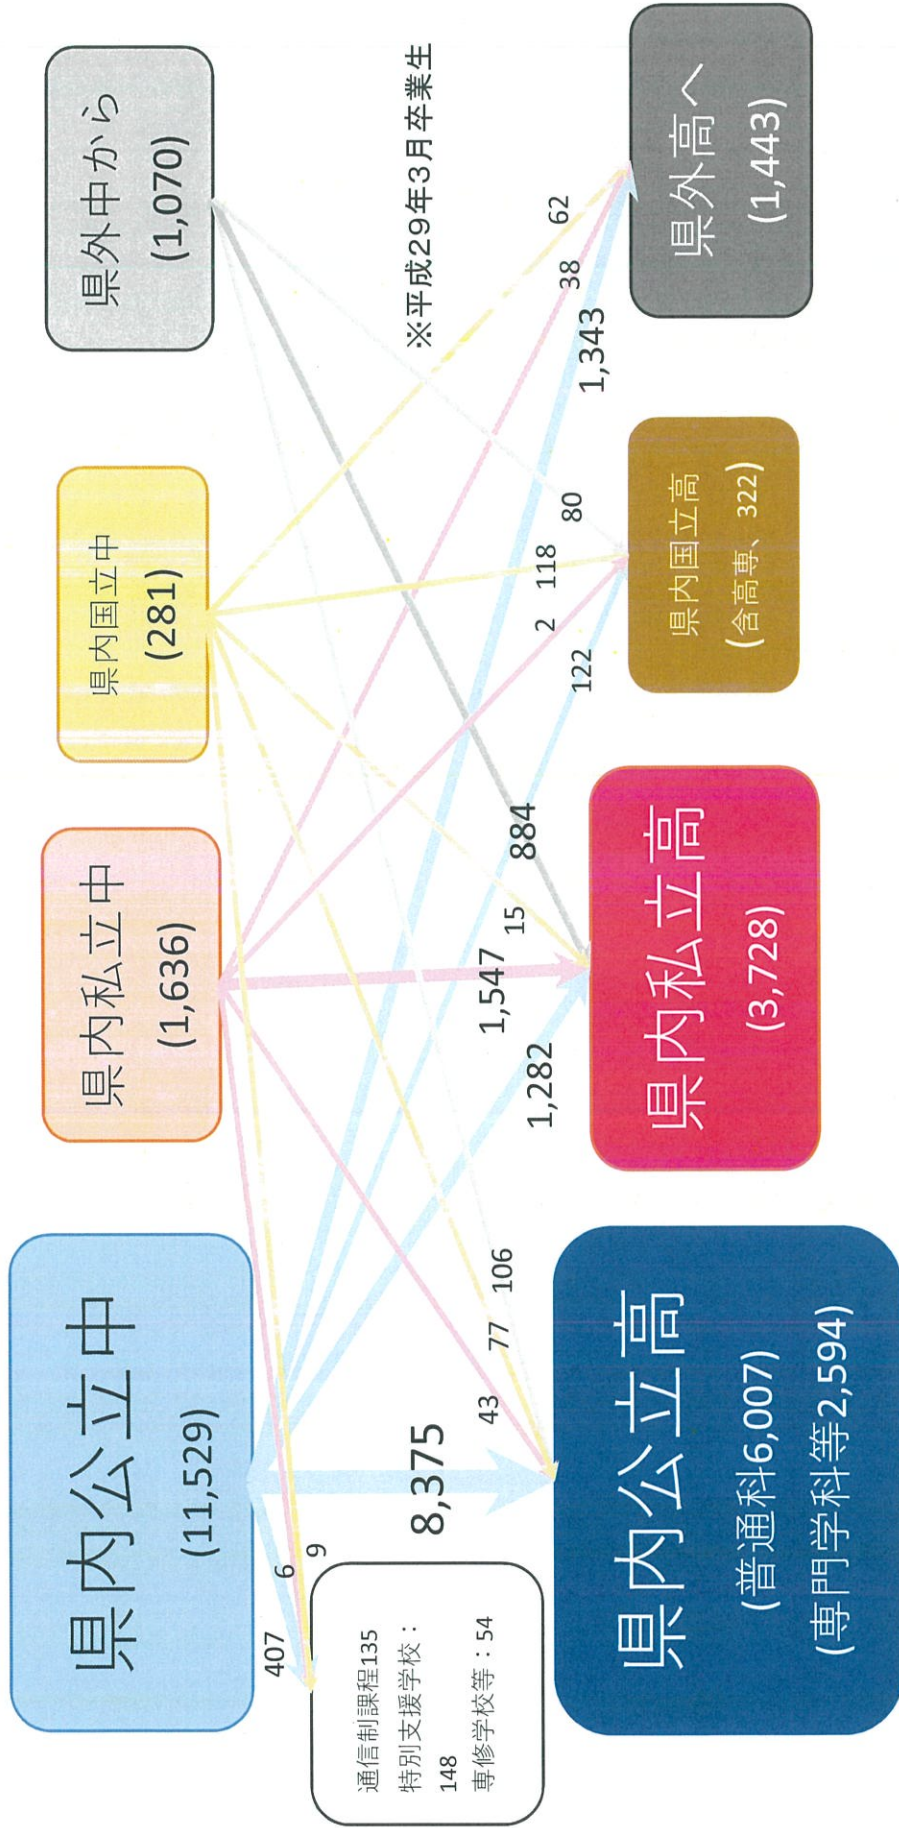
※平成29年3月卒業生

県外中から
(1,070)

県内国立中
(281)

県内私立中
(1,636)

県内公立中
(11,529)

県外高へ
(1,443)

県内国立高
(含高専、322)

県内私立高
(3,728)

県内公立高
(普通科6,007)
(専門学科等2,594)

通信制課程135
特別支援学校：148
専修学校等：54

62
38
1,343
80
118
2
122
884
15
1,547
1,282
106
77
43
8,375
9
6
407